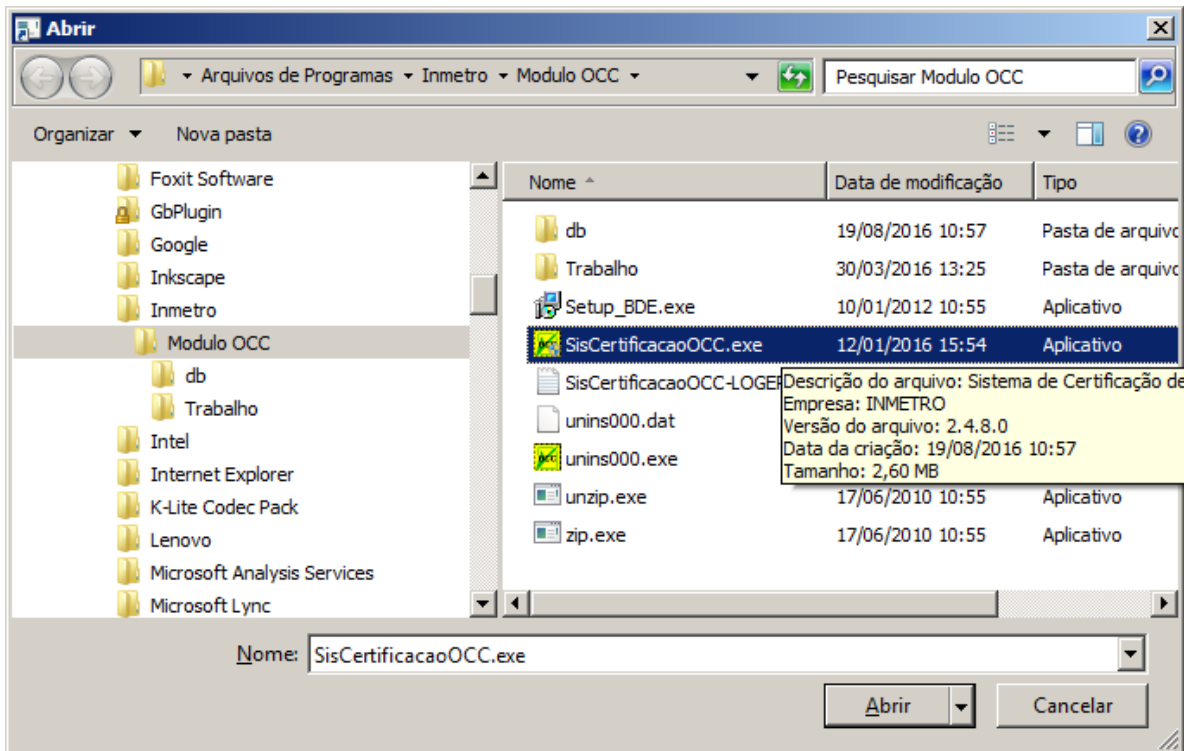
Abrir

Arquivos de Programas ▸ Inmetro ▸ Modulo OCC ▸

Pesquisar Modulo OCC

Organizar ▾ Nova pasta

Foxit Software
GbPlugin
Google
Inkscape
Inmetro
Modulo OCC
db
Trabalho
Intel
Internet Explorer
K-Lite Codec Pack
Lenovo
Microsoft Analysis Services
Microsoft Lync

| Nome | Data de modificação | Tipo |
|---|---|---|
| db | 19/08/2016 10:57 | Pasta de arquivo |
| Trabalho | 30/03/2016 13:25 | Pasta de arquivo |
| Setup_BDE.exe | 10/01/2012 10:55 | Aplicativo |
| SisCertificacaoOCC.exe | 12/01/2016 15:54 | Aplicativo |
| SisCertificacaoOCC-LOGEF | | |
| unins000.dat | | |
| unins000.exe | | |
| unzip.exe | 17/06/2010 10:55 | Aplicativo |
| zip.exe | 17/06/2010 10:55 | Aplicativo |

Descrição do arquivo: Sistema de Certificação de
Empresa: INMETRO
Versão do arquivo: 2.4.8.0
Data da criação: 19/08/2016 10:57
Tamanho: 2,60 MB

Nome: SisCertificacaoOCC.exe

Abrir
Cancelar